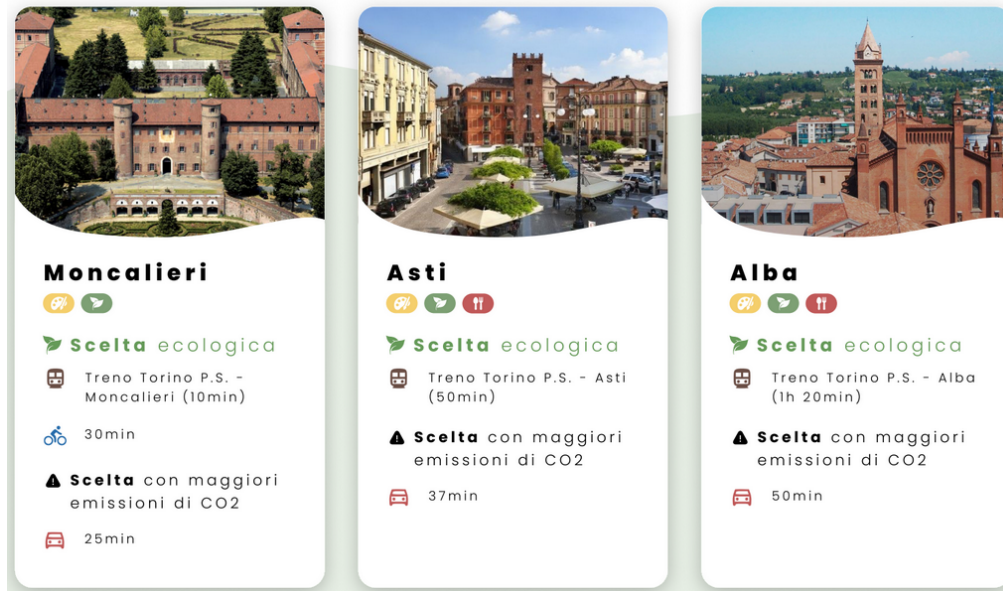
Moncalieri

Scelta ecologica

Treno Torino P.S. - Moncalieri (10min)

30min

Scelta con maggiori emissioni di CO2

25min

Asti

Scelta ecologica

Treno Torino P.S. - Asti (50min)

Scelta con maggiori emissioni di CO2

37min

Alba

Scelta ecologica

Treno Torino P.S. - Alba (1h 20min)

Scelta con maggiori emissioni di CO2

50min